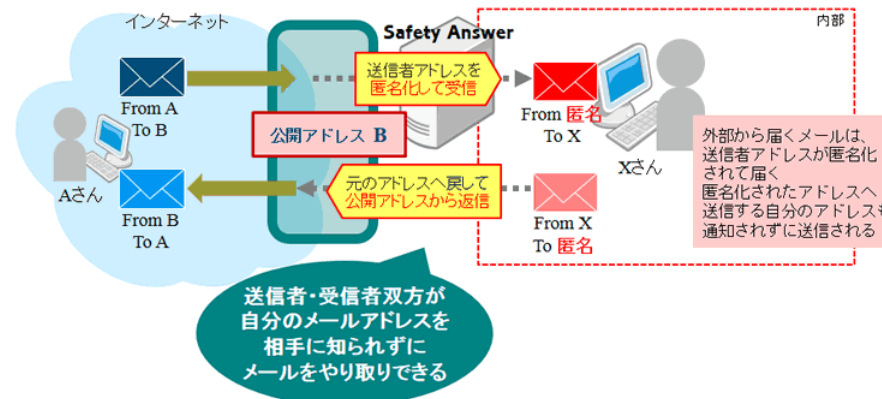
インターネット

Safety Answer

内部

From A
To B

送信者アドレスを
匿名化して受信

From 匿名
To X

公開アドレス B

Xさん

外部から届くメールは、送信者アドレスが匿名化されて届く
匿名化されたアドレスへ送信する自分のアドレスも通知されずに送信される

Aさん

From B
To A

元のアドレスへ戻して
公開アドレスから返信

From X
To 匿名

送信者・受信者双方が
自分のメールアドレスを
相手に知られずに
メールをやり取りできる